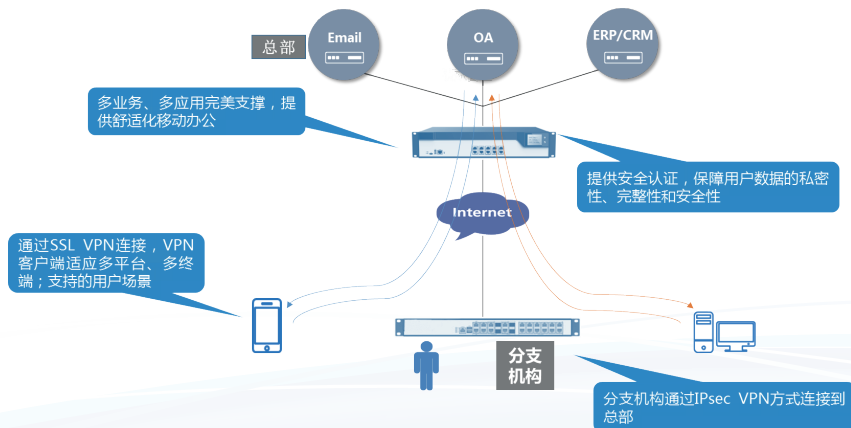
总部

Email

OA

ERP/CRM

多业务、多应用完美支撑，提供舒适化移动办公

提供安全认证，保障用户数据的私密性、完整性和安全性

Internet

通过SSL VPN连接，VPN客户端适应多平台、多终端；支持的用户场景

分支机构

分支机构通过IPsec VPN方式连接到总部